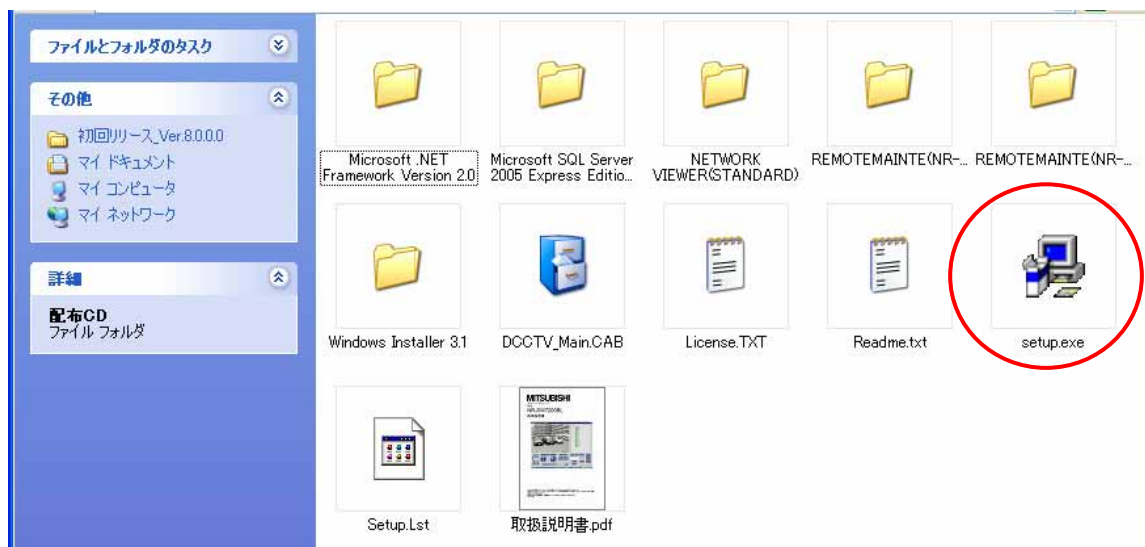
ファイルとフォルダのタスク

その他

初回リリース_Ver.8.0.0.0
マイ ドキュメント
マイ コンピュータ
マイ ネットワーク

詳細

配布CD
ファイル フォルダ

Microsoft .NET Framework Version 2.0

Microsoft SQL Server 2005 Express Editio...

NETWORK VIEWER(STANDARD)

REMOTEMAINTE(NR-...

REMOTEMAINTE(NR-...

Windows Installer 3.1

DCCTV_Main.CAB

License.TXT

Readme.txt

setup.exe

Setup.Lst

MITSUBISHI

取扱説明書.pdf